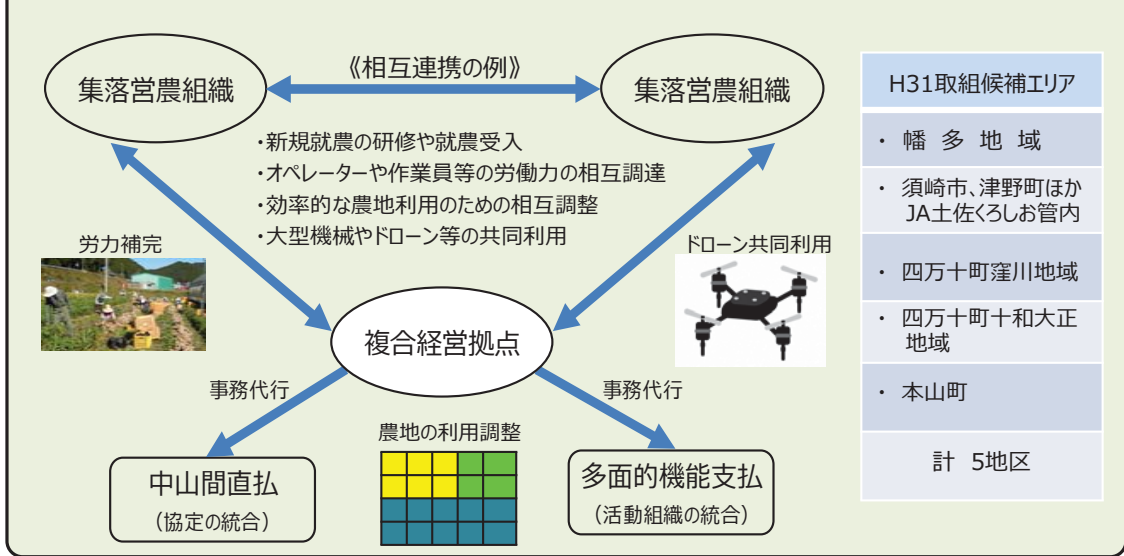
集落営農組織

《相互連携の例》

集落営農組織

・新規就農の研修や就農受入
・オペレーターや作業員等の労働力の相互調達
・効率的な農地利用のための相互調整
・大型機械やドローン等の共同利用

労力補完

ドローン共同利用

複合経営拠点

事務代行

事務代行

農地の利用調整

中山間直払
（協定の統合）

多面的機能支払
（活動組織の統合）

| H31取組候補エリア |
|---|
| ・ 幡 多 地 域 |
| ・ 須崎市、津野町ほか JA土佐くろしお管内 |
| ・ 四万十町窪川地域 |
| ・ 四万十町十和大正地域 |
| ・ 本山町 |
| 計 5地区 |